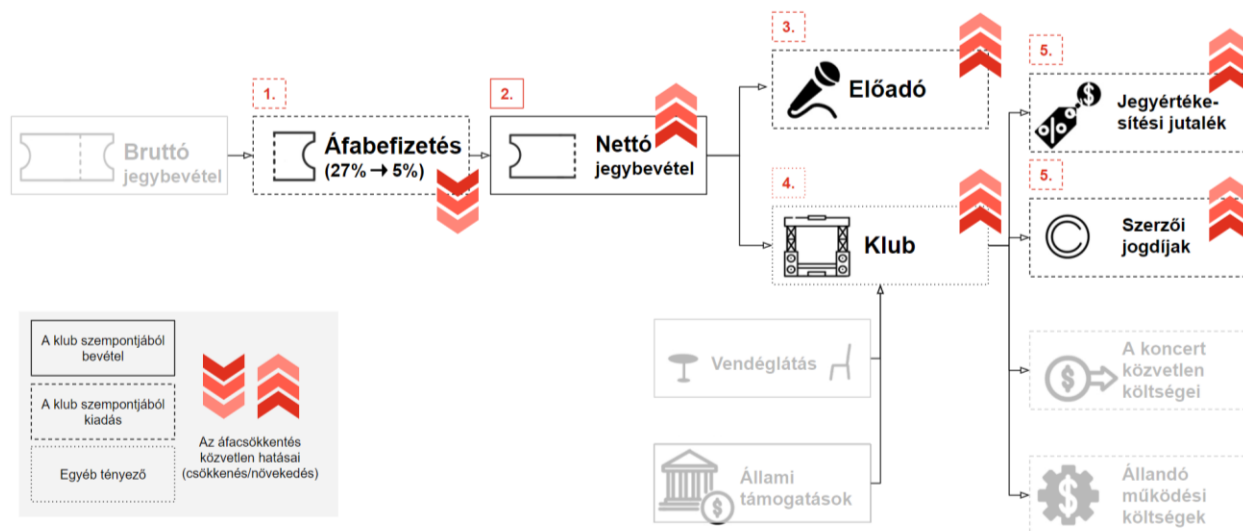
Bruttó jegybevétel

1.

Áfabefizetés (27% → 5%)

2.

Nettó jegybevétel

3.

Előadó

4.

Klub

5.

Jegyértékesítési jutalék

5.

Szerzői jogdíjak

A koncert közvetlen költségei

Állandó működési költségek

Vendéglátás

Állami támogatások

A klub szempontjából bevétel

A klub szempontjából kiadás

Egyéb tényező

Az áfacsökkentés közvetlen hatásai (csökkenés/növekedés)